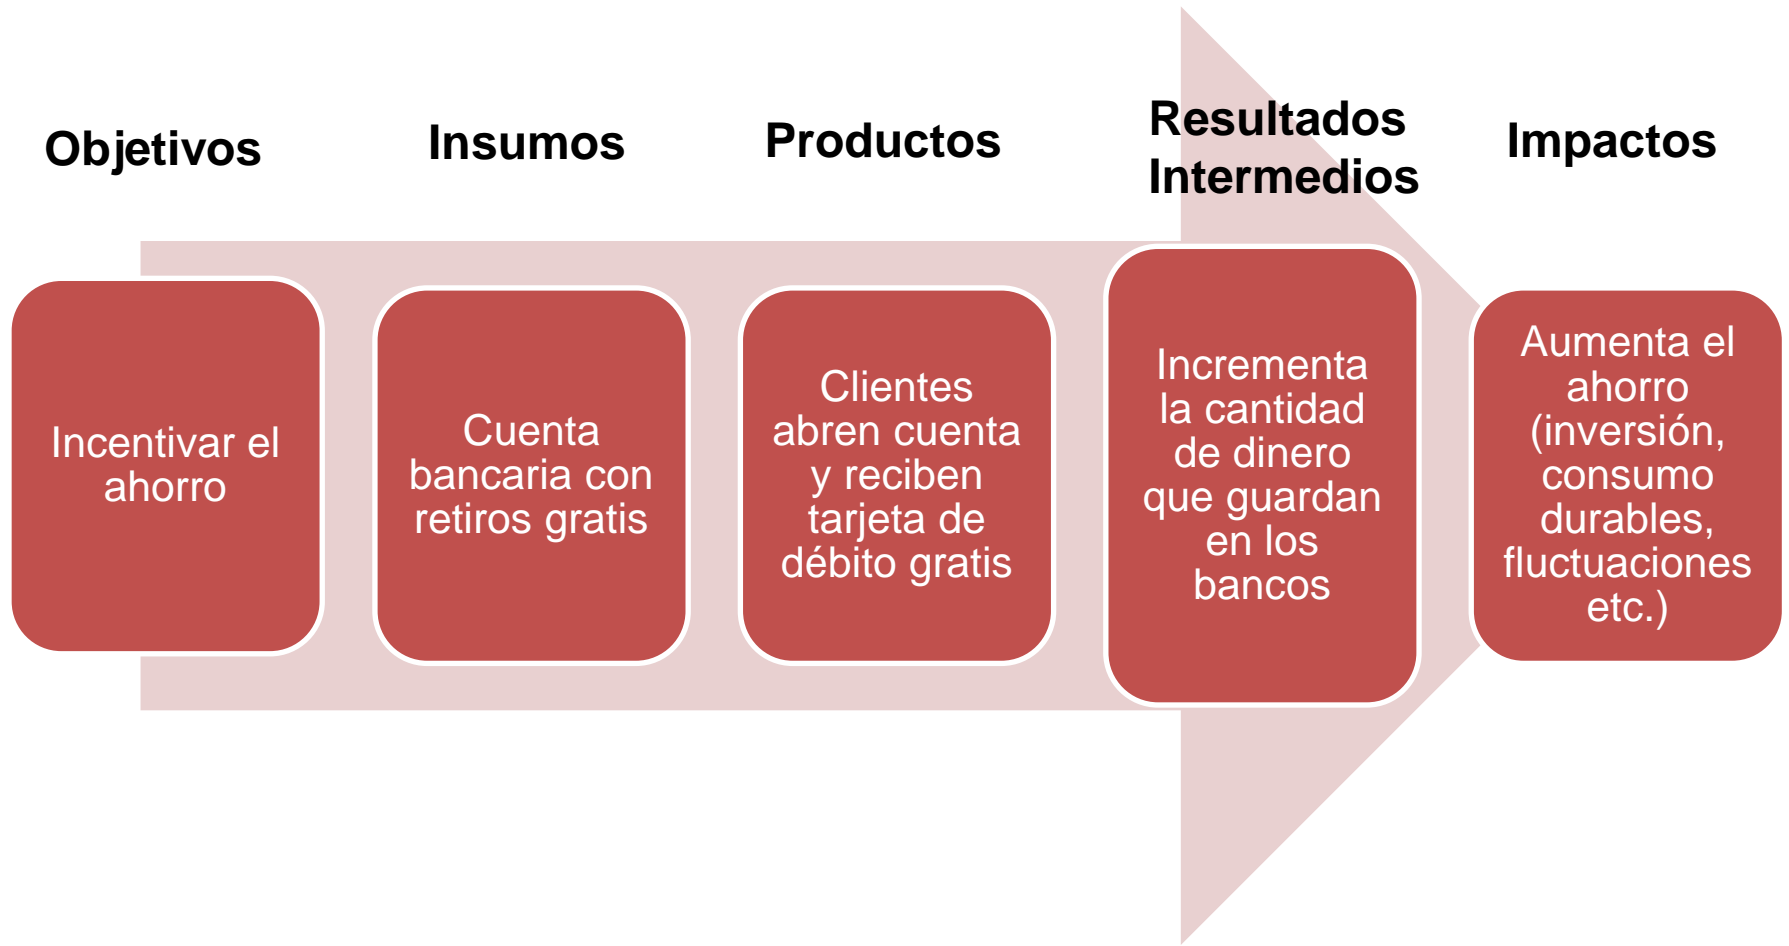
Objetivos

Insumos

Productos

Resultados Intermedios

Impactos

Incentivar el ahorro

Cuenta bancaria con retiros gratis

Clientes abren cuenta y reciben tarjeta de débito gratis

Incrementa la cantidad de dinero que guardan en los bancos

Aumenta el ahorro (inversión, consumo durables, fluctuaciones etc.)